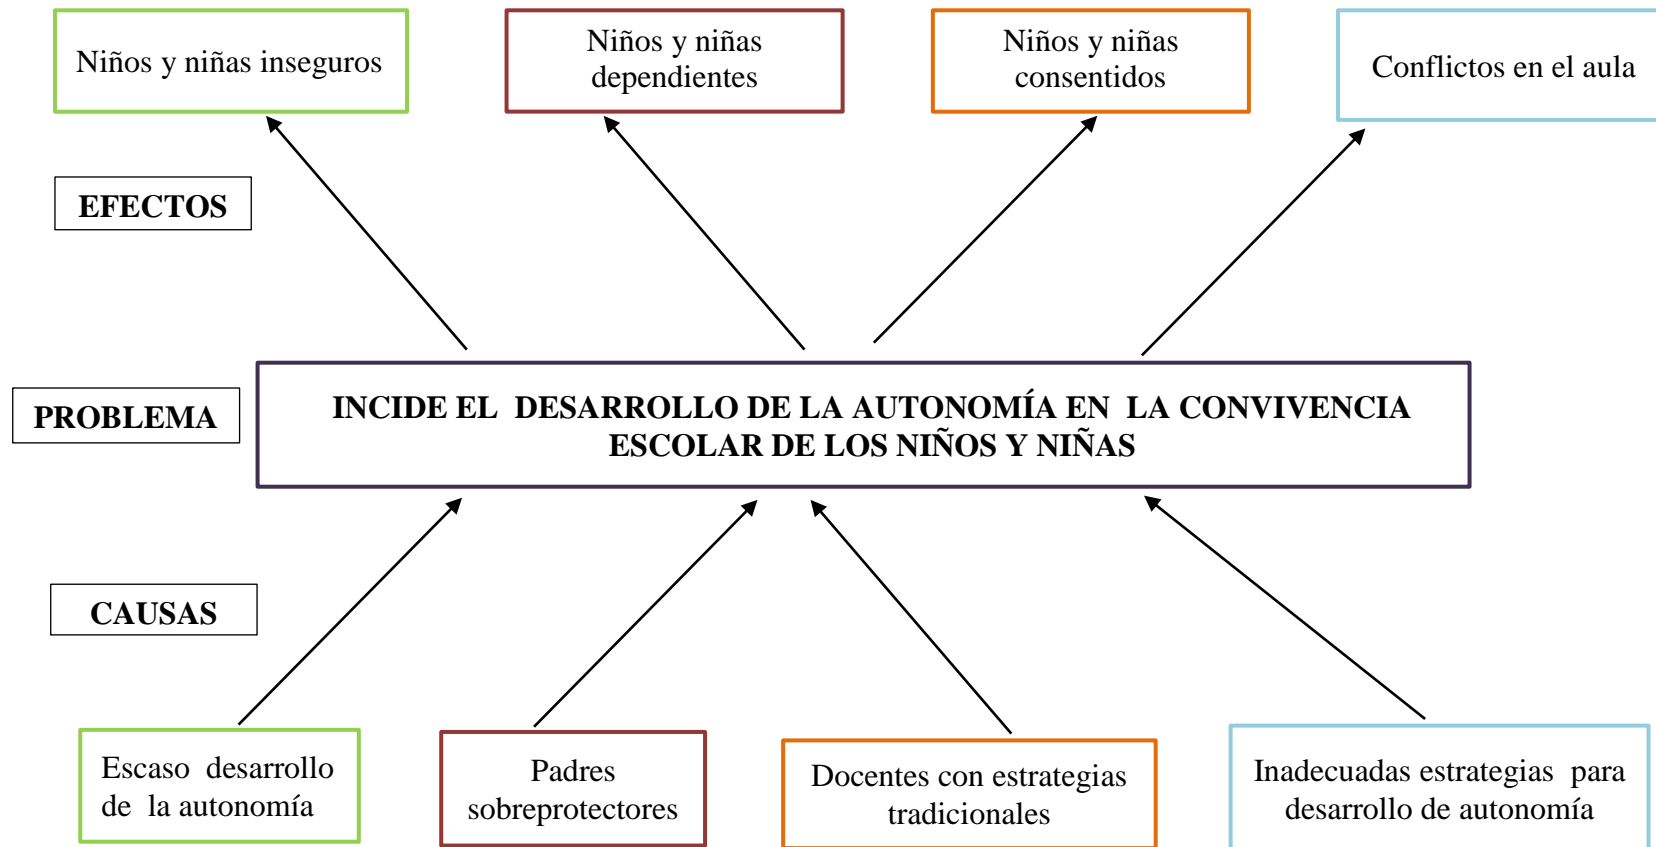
Niños y niñas inseguros

Niños y niñas dependientes

Niños y niñas consentidos

Conflictos en el aula

EFECTOS

PROBLEMA

INCIDE EL DESARROLLO DE LA AUTONOMÍA EN LA CONVIVENCIA ESCOLAR DE LOS NIÑOS Y NIÑAS

CAUSAS

Escaso desarrollo de la autonomía

Padres sobreprotectores

Docentes con estrategias tradicionales

Inadecuadas estrategias para desarrollo de autonomía